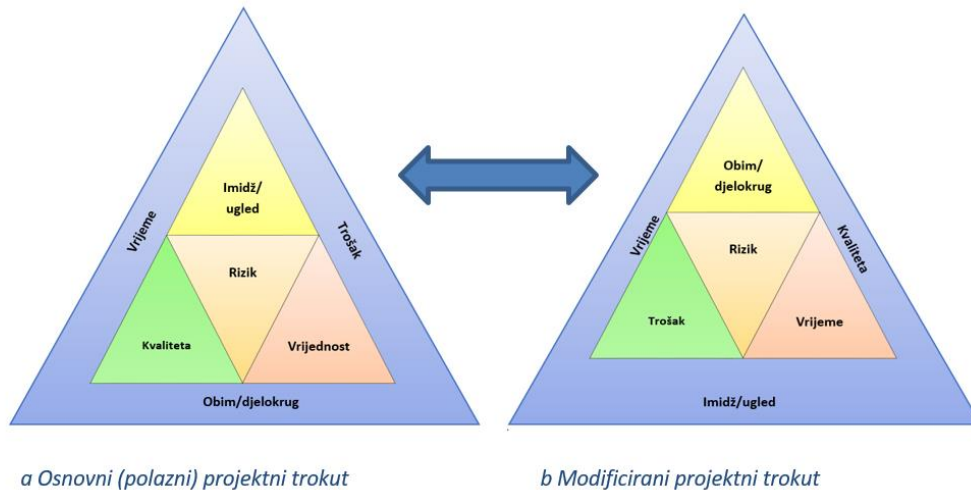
Vrijeme

Trošak

Imidž/ ugled

Rizik

Kvaliteta

Vrijednost

Obim/djelokrug

Vrijeme

Kvaliteta

Obim/ djelokrug

Rizik

Trošak

Vrijeme

Imidž/ugled

a Osnovni (polazni) projektni trokut

b Modificirani projektni trokut